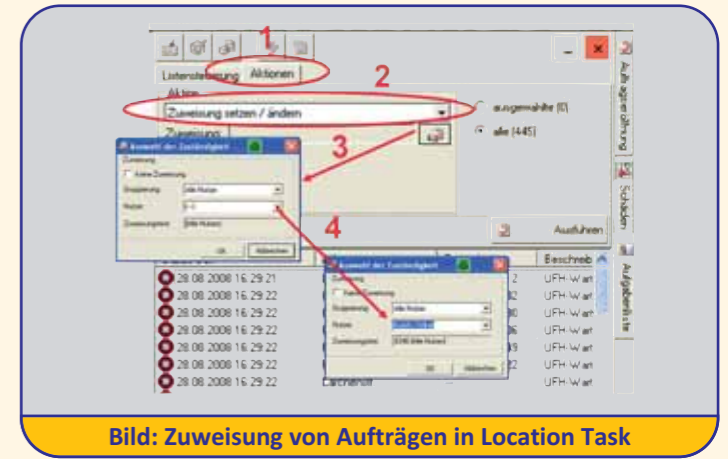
1
Listensteuerung
Aktionen
2
Aktion
Zuweisung setzen / ändern
ausgewählte (0)
alle (445)
Zuweisung
3
Auswahl der Zuständigkeit
Zuweisung
Keine Zuweisung
Gruppierung
Alle Nutzer
Nutzer
Zuweisungstext
(Alle Nutzer)
OK
Abbrechen
4
Ausführen
Beschreib
28 08 2008 16 29 21
28 08 2008 16 29 22
28 08 2008 16 29 22
28 08 2008 16 29 22
28 08 2008 16 29 22
28 08 2008 16 29 22
28 08 2008 16 29 22
Auswahl der Zuständigkeit
Keine Zuweisung
Gruppierung
alle Nutzer
Nutzer
Zuweisungstext
OK
Abbrechen
UFH-Wart
UFH-Wart
UFH-Wart
UFH-Wart
UFH-Wart
UFH-Wart
UFH-Wart
Aufgabeneröffnung
Schäden
Aufgabenliste
Bild: Zuweisung von Aufträgen in Location Task